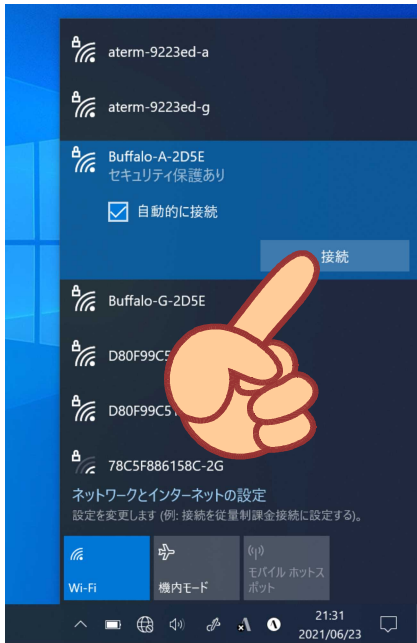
aterm-9223ed-a

aterm-9223ed-g

Buffalo-A-2D5E
セキュリティ保護あり

自動的に接続

接続

Buffalo-G-2D5E

D80F99C5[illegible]

D80F99C5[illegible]

78C5F886158C-2G

ネットワークとインターネットの設定
設定を変更します (例: 接続を従量制課金接続に設定する)。

Wi-Fi

機内モード

モバイル ホットスポット

21:31
2021/06/23